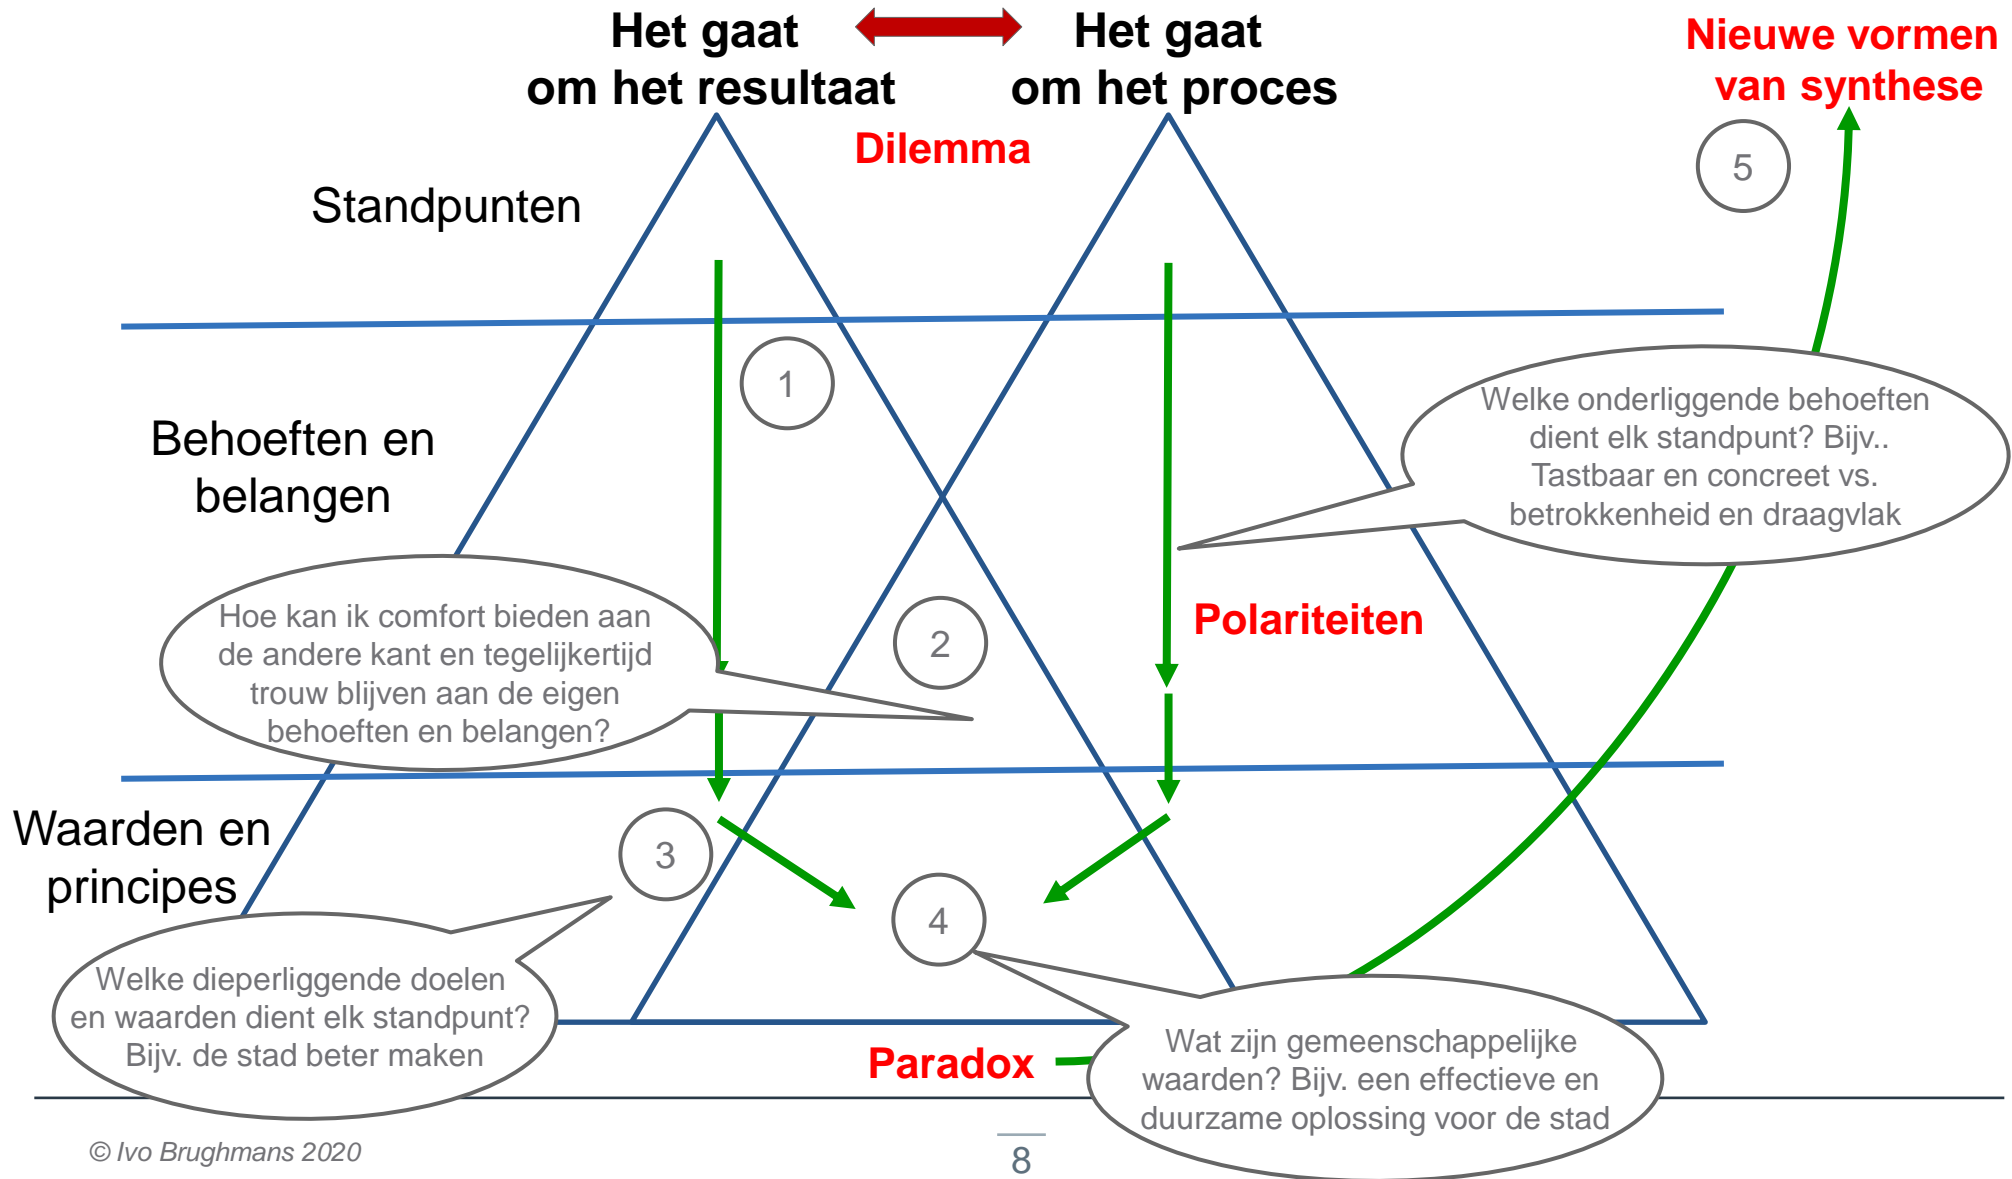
Het gaat om het resultaat

Het gaat om het proces

Nieuwe vormen van synthese

Dilemma

5

Standpunten

1

Behoeften en belangen

Welke onderliggende behoeften dient elk standpunt? Bijv.. Tastbaar en concreet vs. betrokkenheid en draagvlak

Hoe kan ik comfort bieden aan de andere kant en tegelijkertijd trouw blijven aan de eigen behoeften en belangen?

2

Polariteiten

Waarden en principes

3

4

Welke dieperliggende doelen en waarden dient elk standpunt? Bijv. de stad beter maken

Paradox

Wat zijn gemeenschappelijke waarden? Bijv. een effectieve en duurzame oplossing voor de stad

© Ivo Brughmans 2020

8